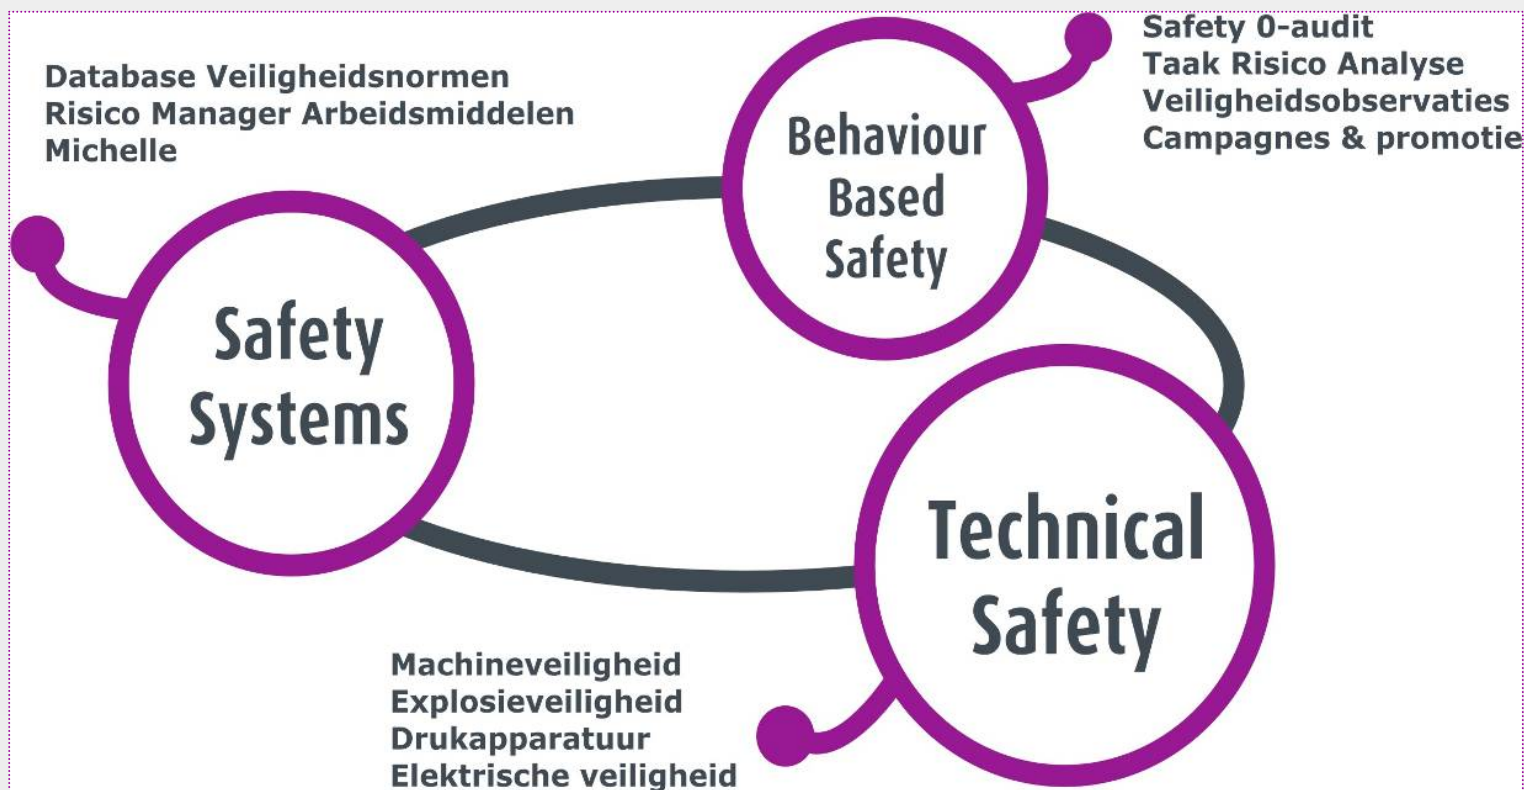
Database Veiligheidsnormen
Risico Manager Arbeidsmiddelen
Michelle

Behaviour Based Safety

Safety 0-audit
Taak Risico Analyse
Veiligheidsobservaties
Campagnes & promotie

Safety Systems

Technical Safety

Machineveiligheid
Explosieveiligheid
Drukapparatuur
Elektrische veiligheid